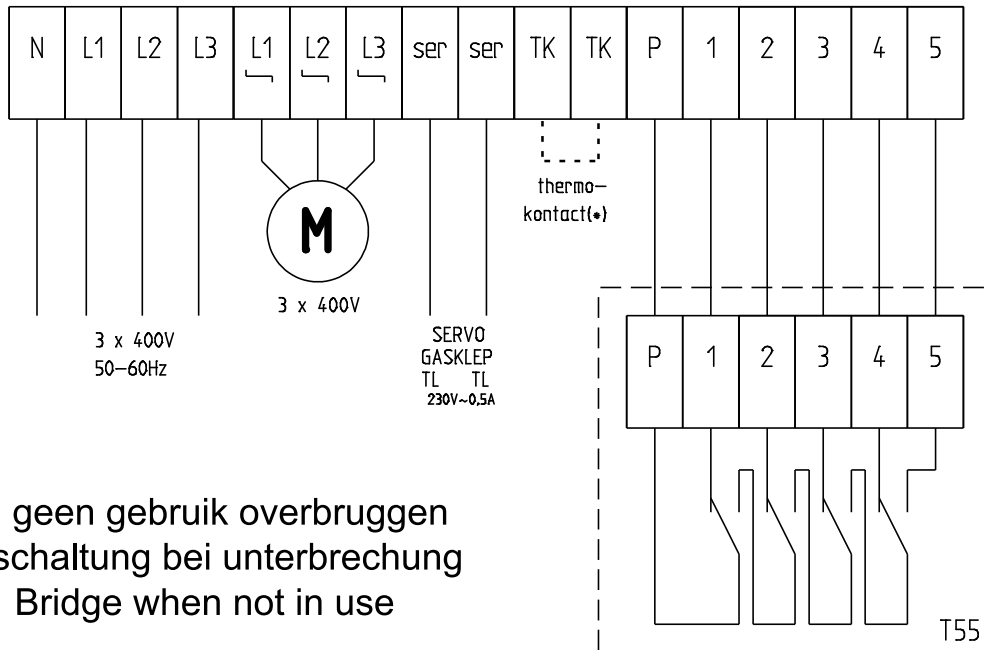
| N | L1 | L2 | L3 | L1 | L2 | L3 | ser | ser | TK | TK | P | 1 | 2 | 3 | 4 | 5 |
|---|---|---|---|---|---|---|---|---|---|---|---|---|---|---|---|---|

M

3 x 400V

thermo-
kontact(*)

3 x 400V
50-60Hz

SERVO
GASKLEP
TL TL
230V~0,5A

| P | 1 | 2 | 3 | 4 | 5 |
|---|---|---|---|---|---|

geen gebruik overbruggen
schaltung bei unterbrechung
Bridge when not in use

T55